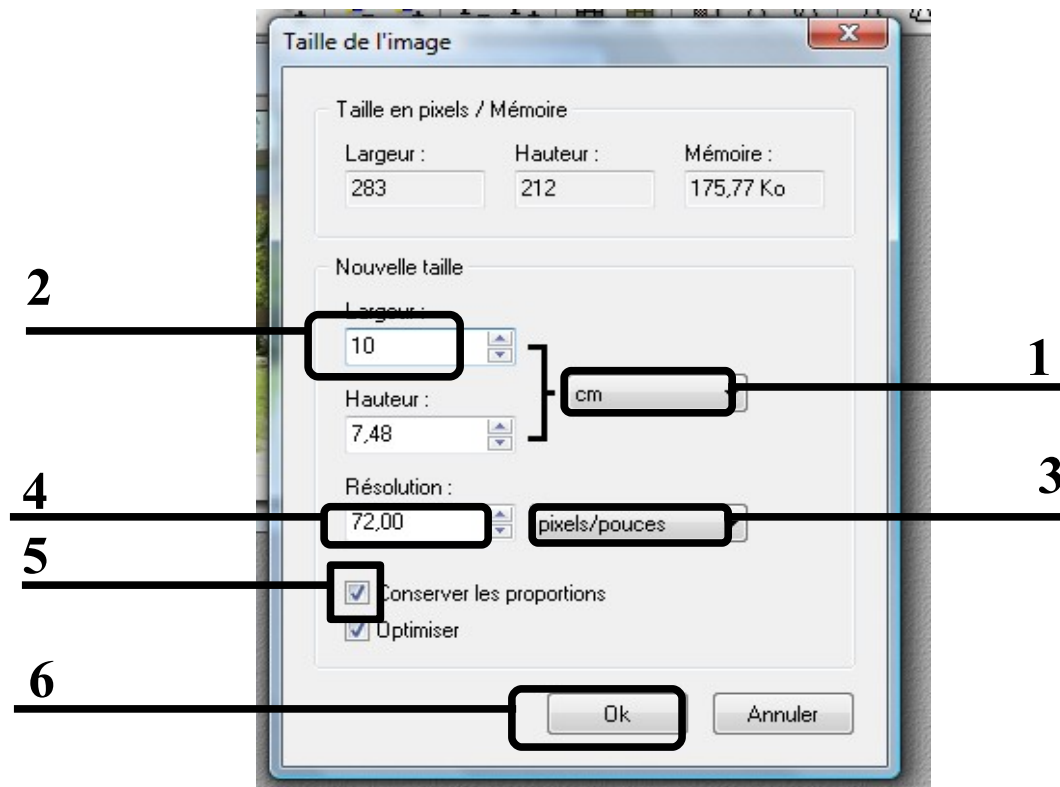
Taille de l'image

Taille en pixels / Mémoire

Largeur :
283

Hauteur :
212

Mémoire :
175,77 Ko

Nouvelle taille

2

Largeur :
10

1

cm

Hauteur :
7,48

Résolution :

4

72,00

3

pixels/pouces

5

Conserver les proportions

Optimiser

6

Ok

Annuler